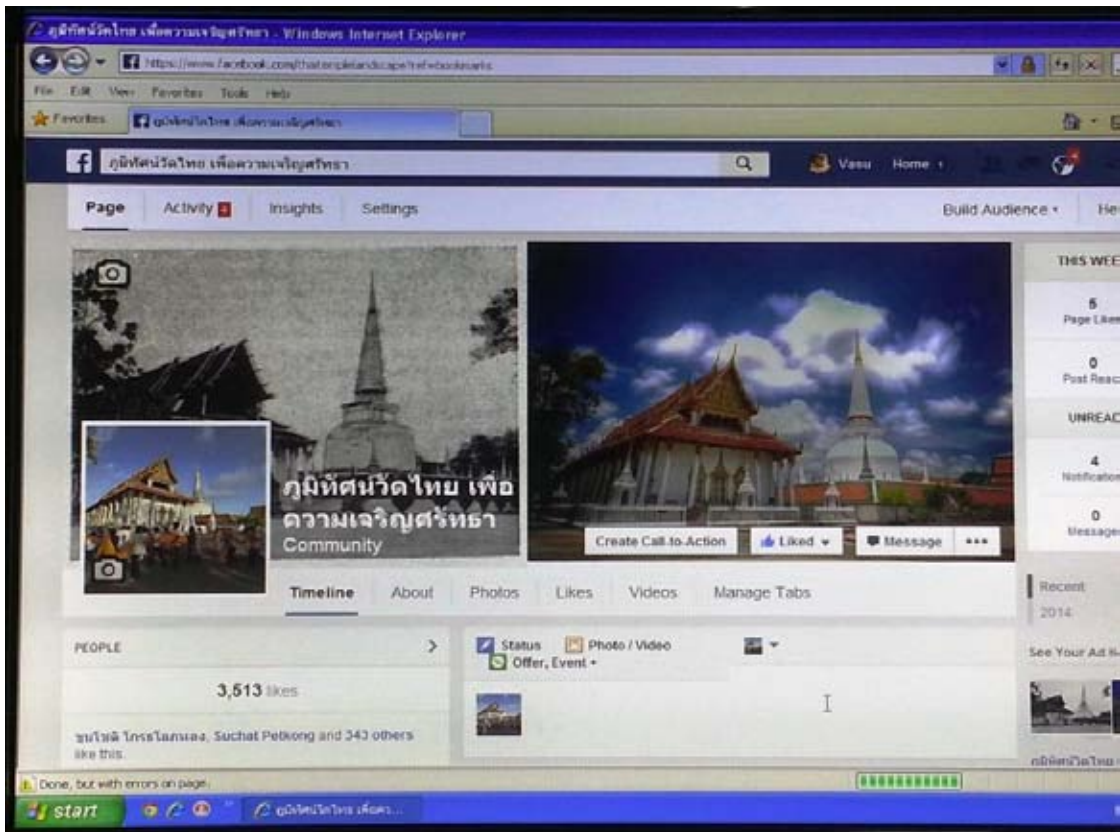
ภูมิทัศน์วัดไทย เพื่อความเจริญศรัทธา - Windows Internet Explorer

https://www.facebook.com/thatemplelandscape?ref=bookmarks

File Edit View Favorites Tools Help

Favorites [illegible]

ภูมิทัศน์วัดไทย เพื่อความเจริญศรัทธา

Vasu Home

Page Activity Insights Settings Build Audience He

ภูมิทัศน์วัดไทย เพื่อความเจริญศรัทธา
Community

Create Call-to-Action Liked Message •••

Timeline About Photos Likes Videos Manage Tabs

THIS WEE
5
Page Likes
0
Post Reac
UNREAD
4
Notification
0
Message

Recent
2014

PEOPLE >
3,513 likes
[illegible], Suchat Petkong and 343 others like this.

Status Photo / Video
Offer, Event

See Your Ad H

Done, but with errors on page.

start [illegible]